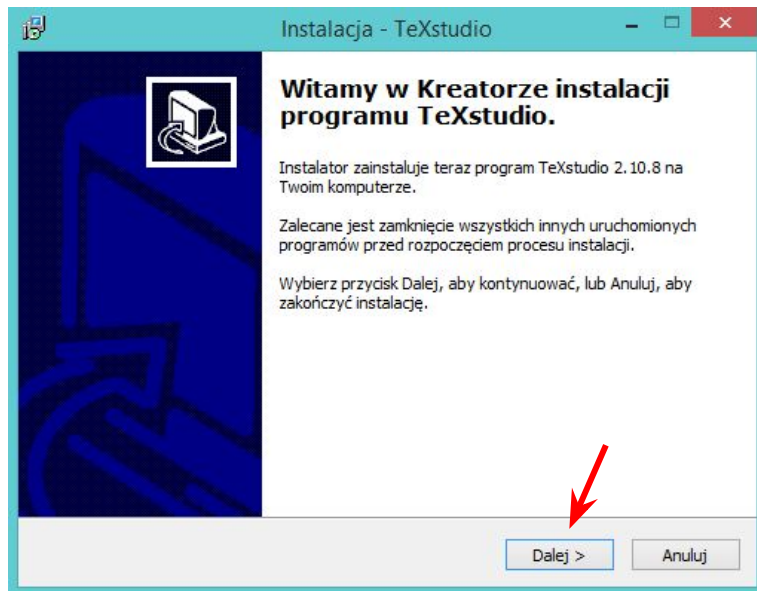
Instalacja - TeXstudio

Witamy w Kreatorze instalacji programu TeXstudio.

Instalator zainstaluje teraz program TeXstudio 2.10.8 na Twoim komputerze.

Zalecane jest zamknięcie wszystkich innych uruchomionych programów przed rozpoczęciem procesu instalacji.

Wybierz przycisk Dalej, aby kontynuować, lub Anuluj, aby zakończyć instalację.

Dalej >
Anuluj